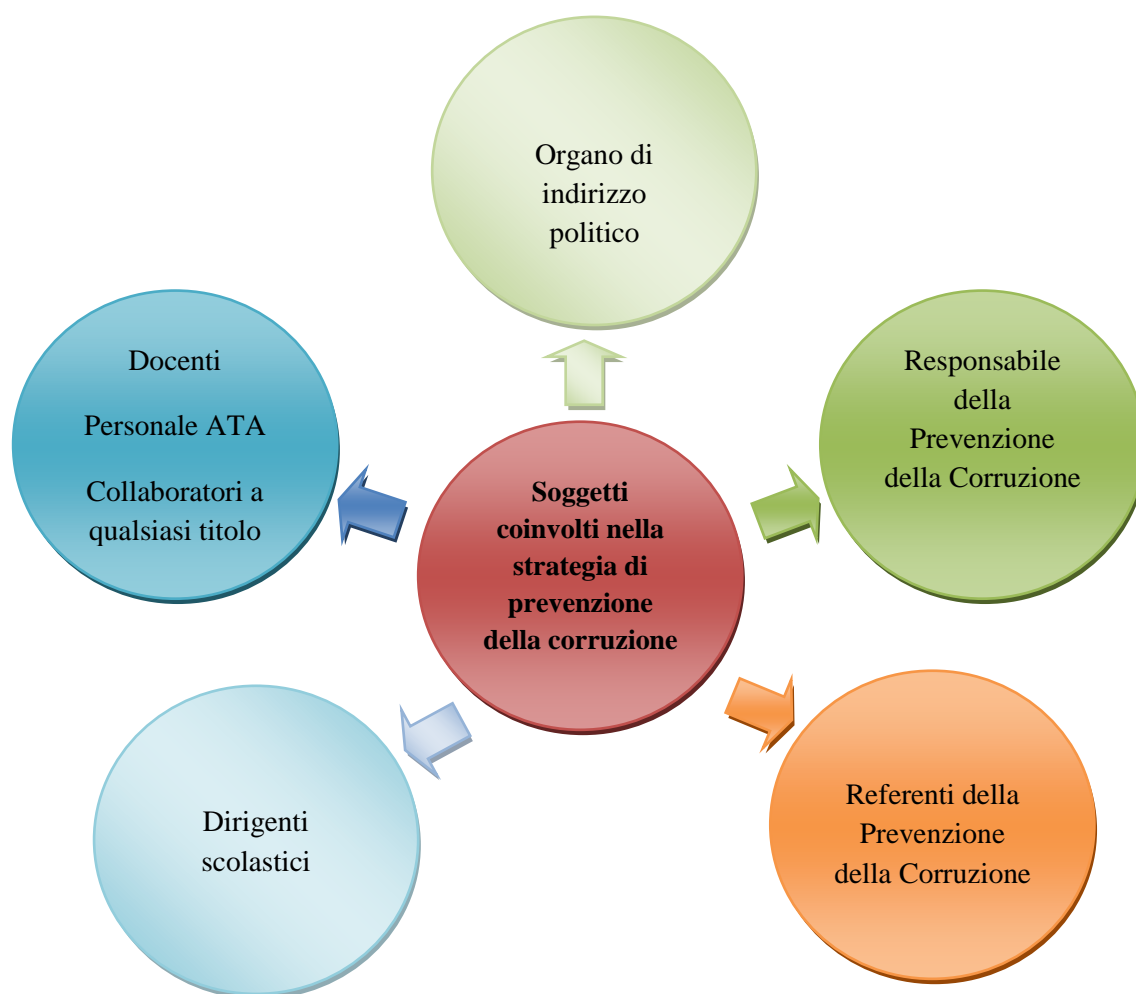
Organo di indirizzo politico

Docenti

Personale ATA

Collaboratori a qualsiasi titolo

Soggetti coinvolti nella strategia di prevenzione della corruzione

Responsabile della Prevenzione della Corruzione

Dirigenti scolastici

Referenti della Prevenzione della Corruzione